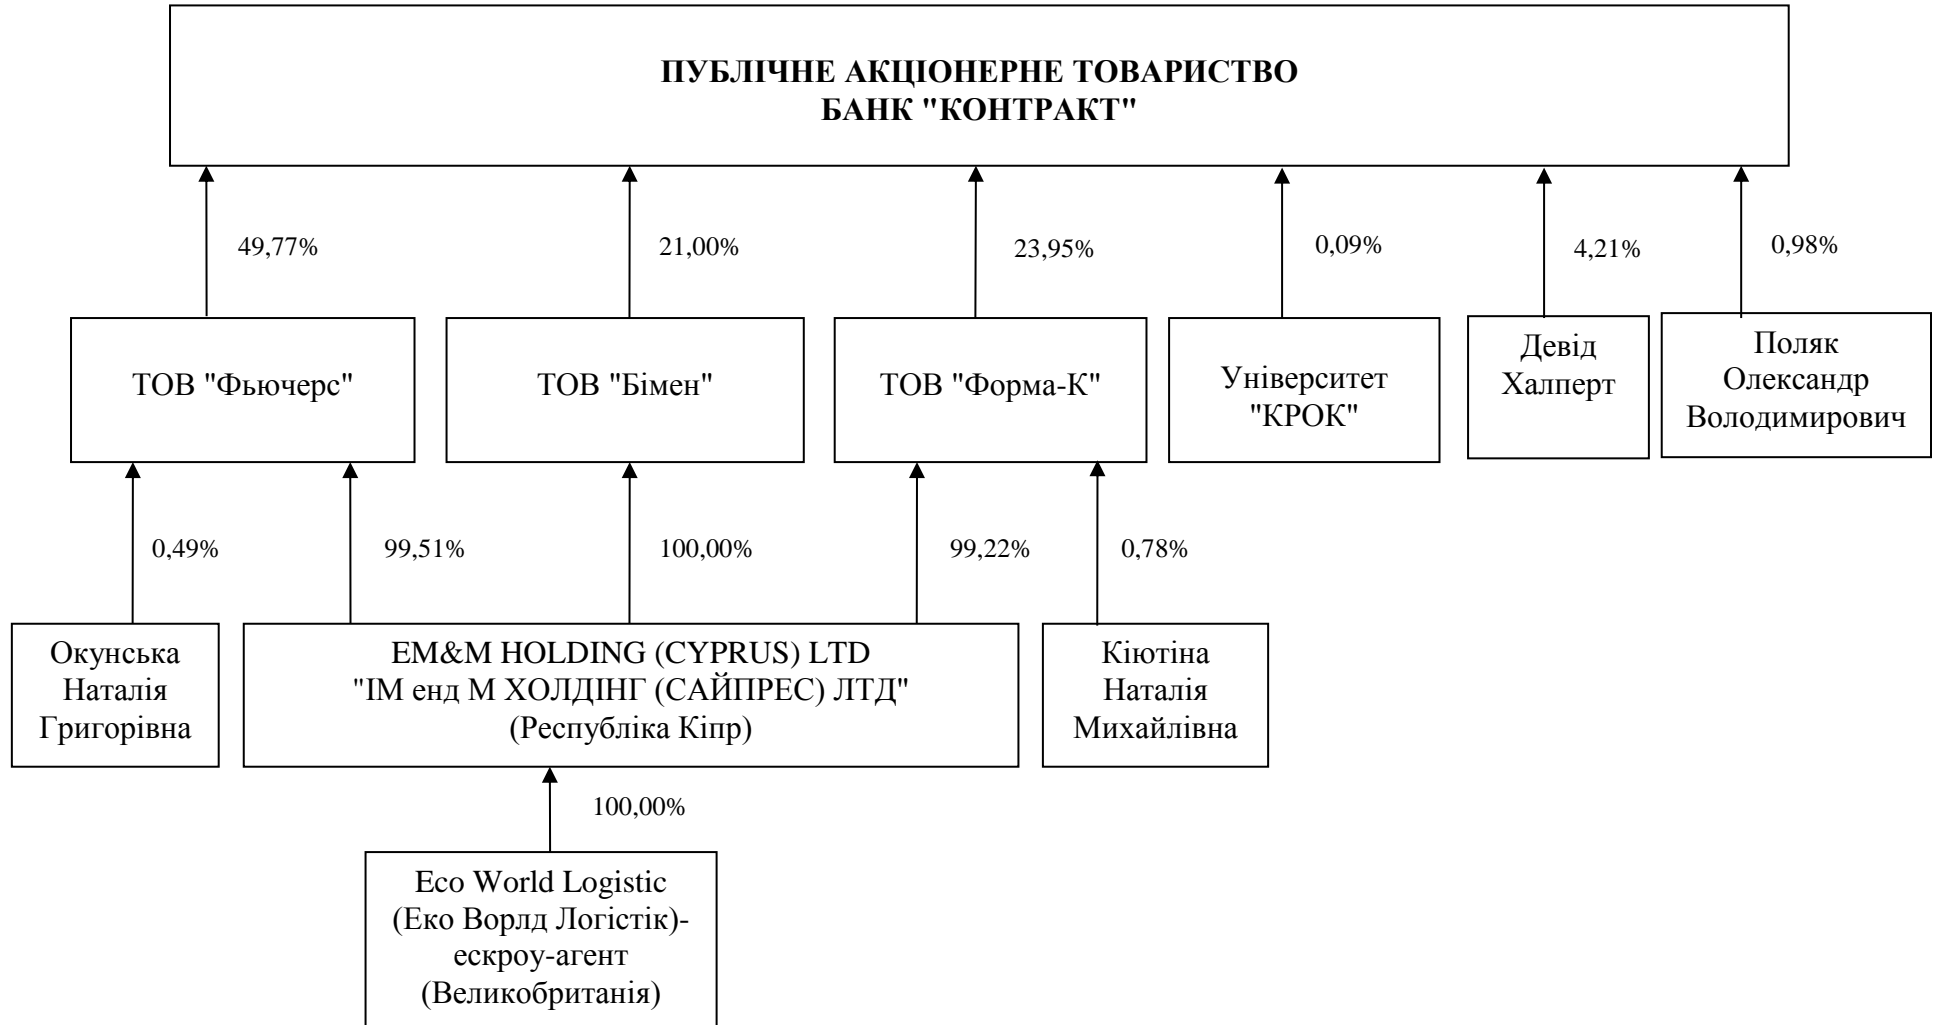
ПУБЛІЧНЕ АКЦІОНЕРНЕ ТОВАРИСТВО
БАНК "КОНТРАКТ"

49,77%

21,00%

23,95%

0,09%

4,21%

0,98%

ТОВ "Фьючерс"

ТОВ "Бімен"

ТОВ "Форма-К"

Університет "КРОК"

Девід Халперт

Поляк Олександр Володимирович

0,49%

99,51%

100,00%

99,22%

0,78%

Окунська Наталія Григорівна

EM&M HOLDING (CYPRUS) LTD
"ІМ енд М ХОЛДІНГ (САЙПРЕС) ЛТД"
(Республіка Кіпр)

Кіютіна Наталія Михайлівна

100,00%

Eco World Logistic
(Еко Ворлд Логістік)-
ескроу-агент
(Великобританія)